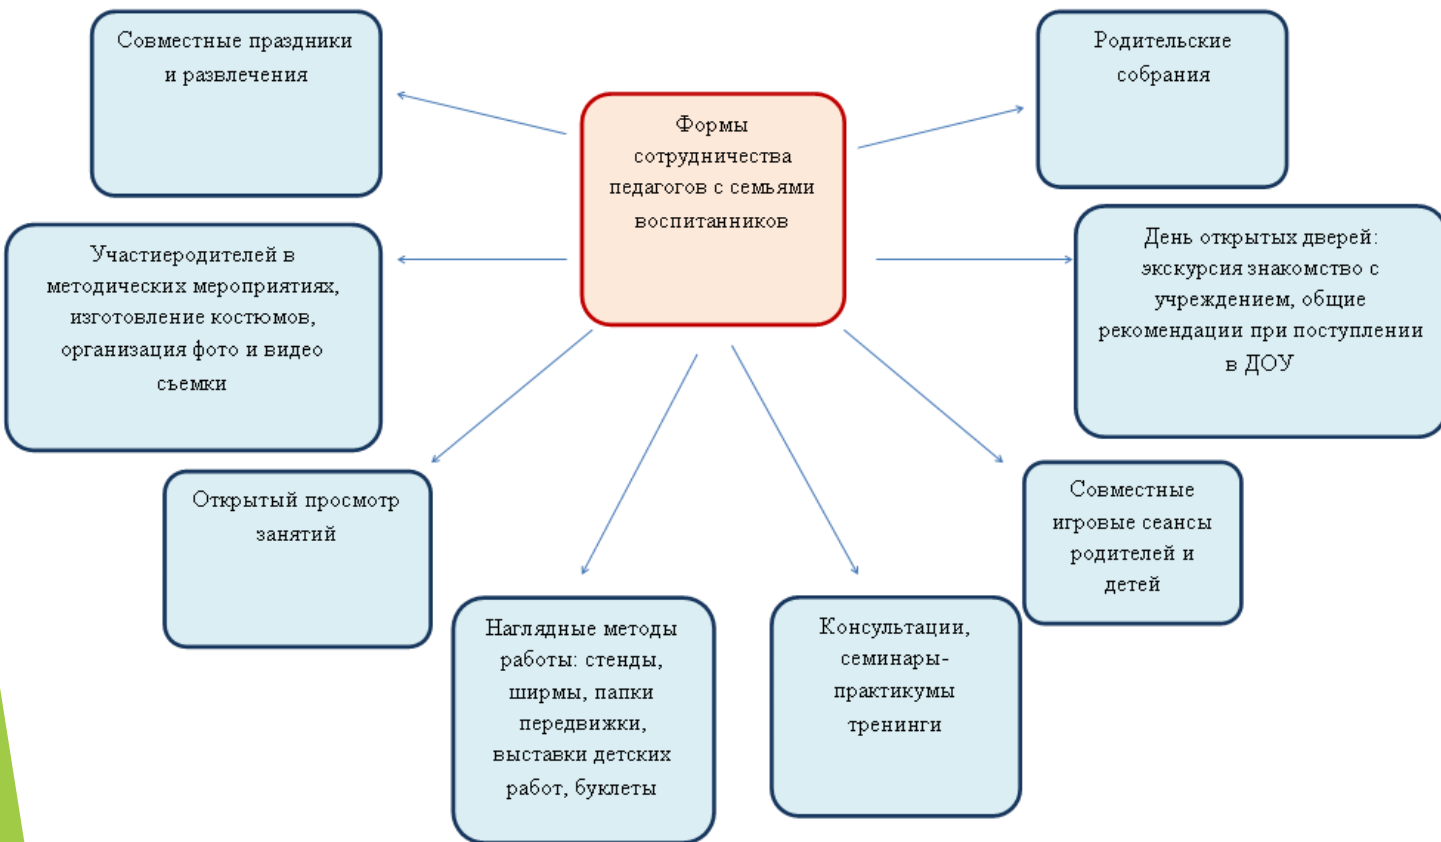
Формы сотрудничества педагогов с семьями воспитанников

Совместные праздники и развлечения

Родительские собрания

Участиеродителей в методических мероприятиях, изготовление костюмов, организация фото и видео съемки

День открытых дверей: экскурсия знакомство с учреждением, общие рекомендации при поступлении в ДОУ

Открытый просмотр занятий

Совместные игровые сеансы родителей и детей

Наглядные методы работы: стенды, ширмы, папки передвижки, выставки детских работ, буклеты

Консультации, семинары-практикумы тренинги